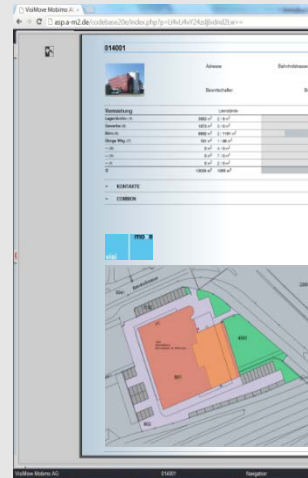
VisMove Mobimo AG

asp.a-m2.de/codebase20e/index.php?p=UAdLAkY24zd|kdmd2Le==

014001

Adresse

Bahnhofstrasse

Bauherr/Besitzer

Vermietung

Lagerfläche (4)

Gewerbe (4)

Büro (4)

Übrige Mfg. (4)

Σ

KONTAKTE

COMMON

vis mo

Visualize Mobimo AG

014001

Navigation